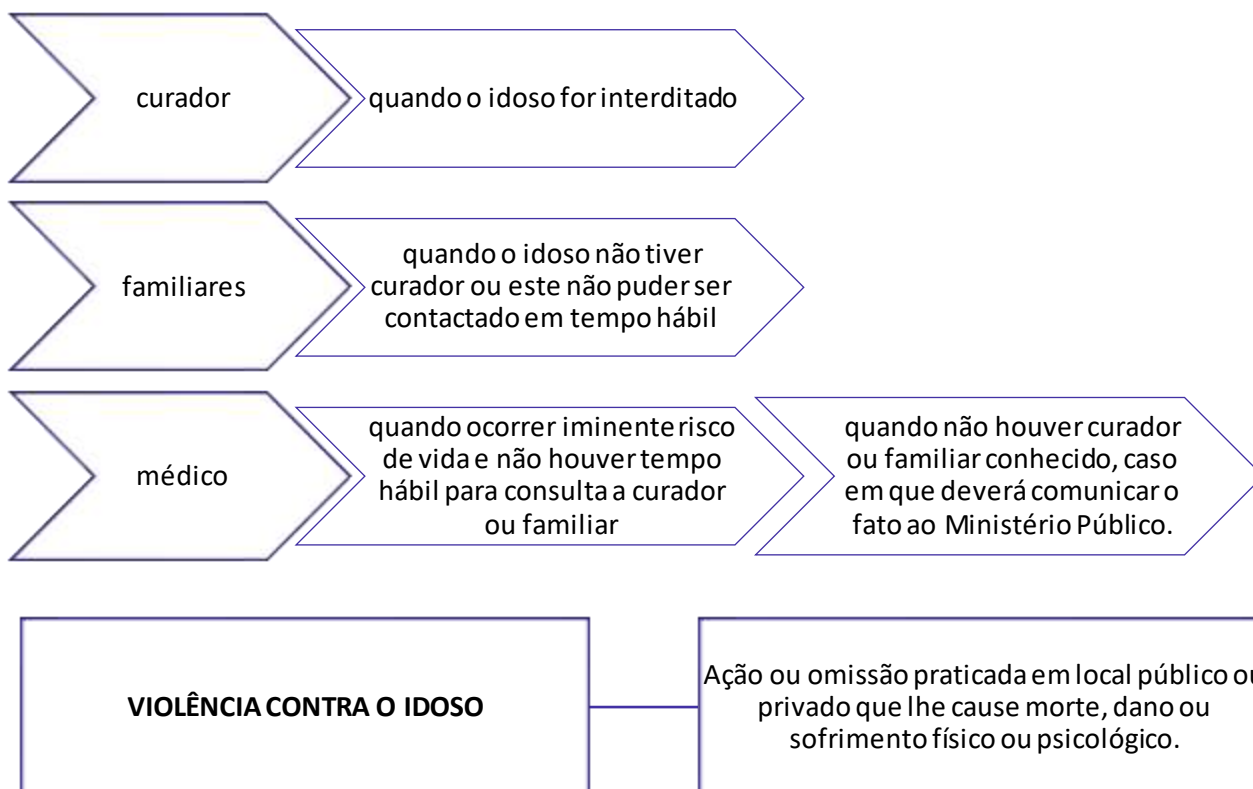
curador

quando o idoso for interditado

familiares

quando o idoso não tiver curador ou este não puder ser contactado em tempo hábil

médico

quando ocorrer iminente risco de vida e não houver tempo hábil para consulta a curador ou familiar

quando não houver curador ou familiar conhecido, caso em que deverá comunicar o fato ao Ministério Público.

VIOLÊNCIA CONTRA O IDOSO

Ação ou omissão praticada em local público ou privado que lhe cause morte, dano ou sofrimento físico ou psicológico.